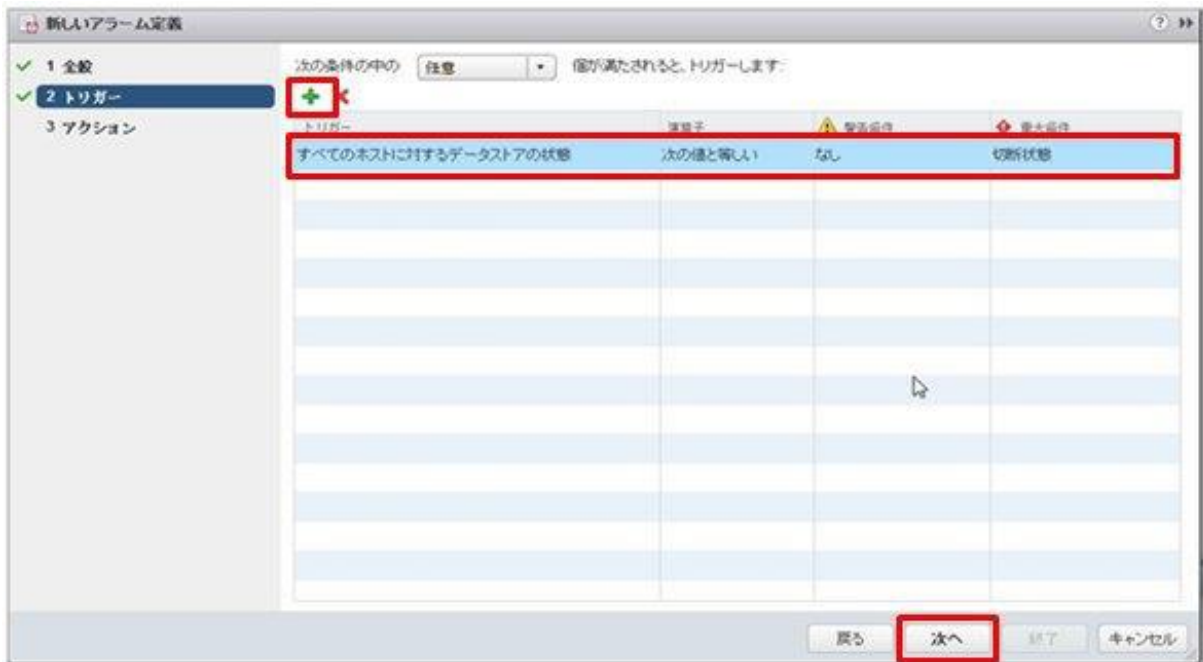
新しいアラーム定義

1 全般
2 トリガー
3 アクション

次の条件の中の 任意 個が満たされると、トリガーします:

| トリガー | 演算子 | 警告条件 | 重大条件 |
|---|---|---|---|
| すべてのホストに対するデータストアの状態 | 次の値と等しい | なし | 切断状態 |

戻る 次へ 終了 キャンセル